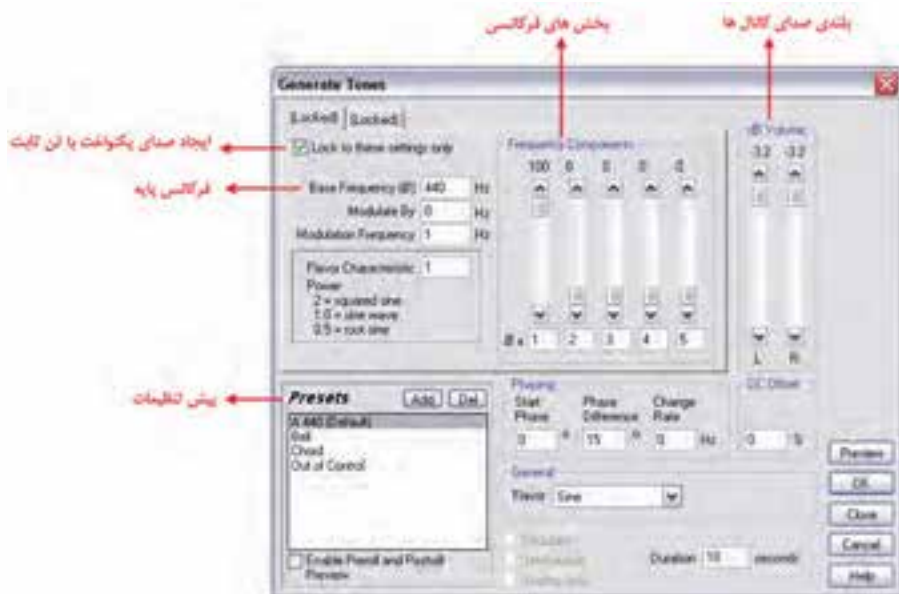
بلندی صدای کانال ها

بخش های فرکانس

Generate Tones

[Locked] [Locked]

ایجاد صدای یکنواخت یا تن ثابت

Lock to these settings only

فرکانس پایه

Base Frequency (f) 440 Hz

Modulate By 0 Hz

Modulation Frequency 1 Hz

Flavor Characteristic 1

Power
2 = squared sine
1.0 = sine wave
0.5 = rock sine

Frequency Components

100 0 0 0 0

f x 1 2 3 4 5

dB Volume

-3.2 -3.2

L R

پیش تنظیمات

Presets Add Del

A 440 (Default)
Bell
Chord
Out of Control

Enable Preroll and Postroll Preview

Phasing

Start Phase 0 °

Phase Difference 15 °

Change Rate 0 Hz

DC Offset

0 %

General

Flavor Sine

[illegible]

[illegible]

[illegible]

Duration 10 seconds

Preview

OK

Close

Cancel

Help